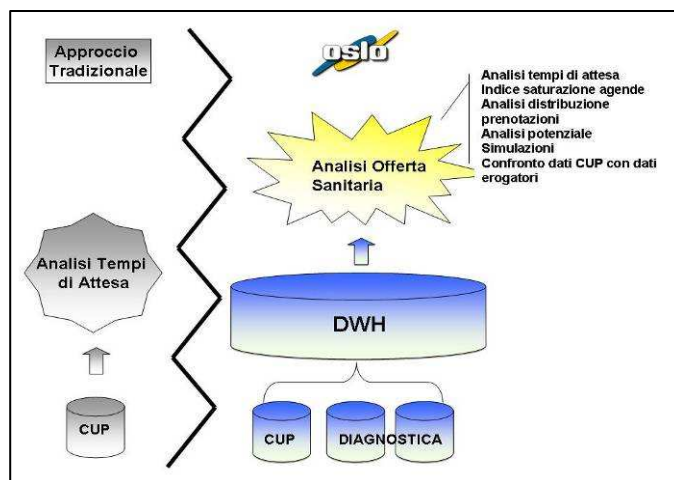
Approccio Tradizionale

oslo

Analisi tempi di attesa
Indice saturazione agende
Analisi distribuzione prenotazioni
Analisi potenziale
Simulazioni
Confronto dati CUP con dati erogatori

Analisi Offerta Sanitaria

Analisi Tempi di Attesa

DWH

CUP

CUP

DIAGNOSTICA